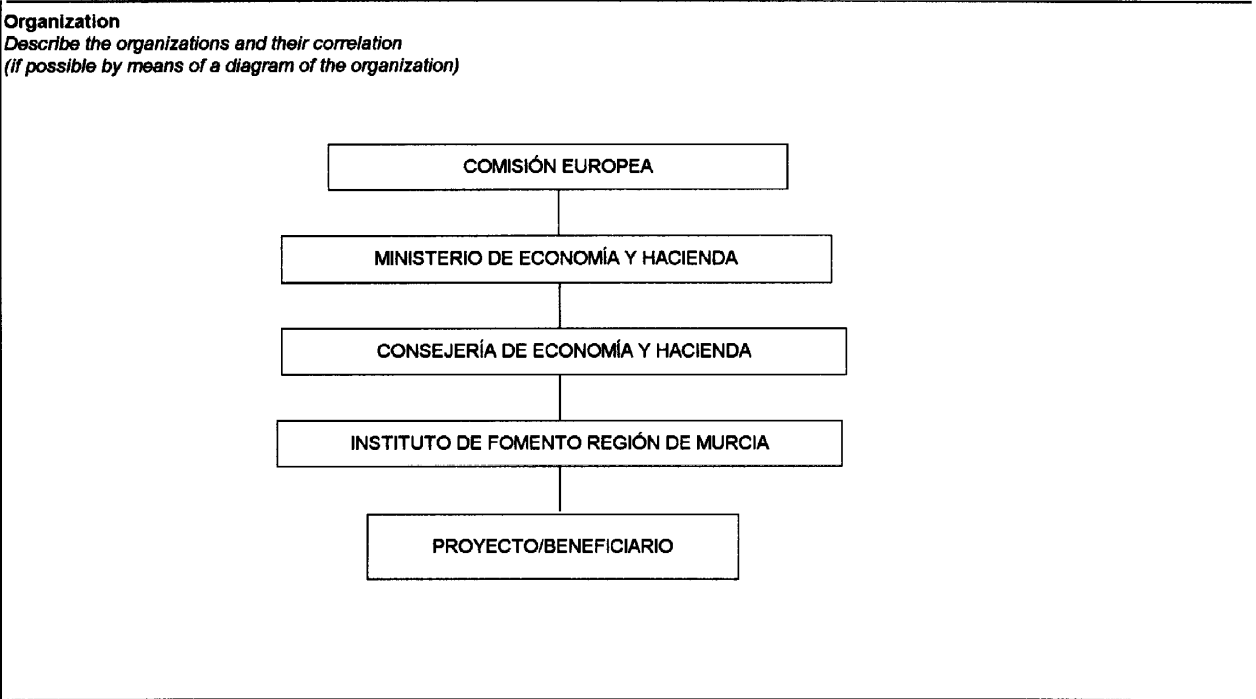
Organization
Describe the organizations and their correlation
(if possible by means of a diagram of the organization)

COMISIÓN EUROPEA

MINISTERIO DE ECONOMÍA Y HACIENDA

CONSEJERÍA DE ECONOMÍA Y HACIENDA

INSTITUTO DE FOMENTO REGIÓN DE MURCIA

PROYECTO/BENEFICIARIO